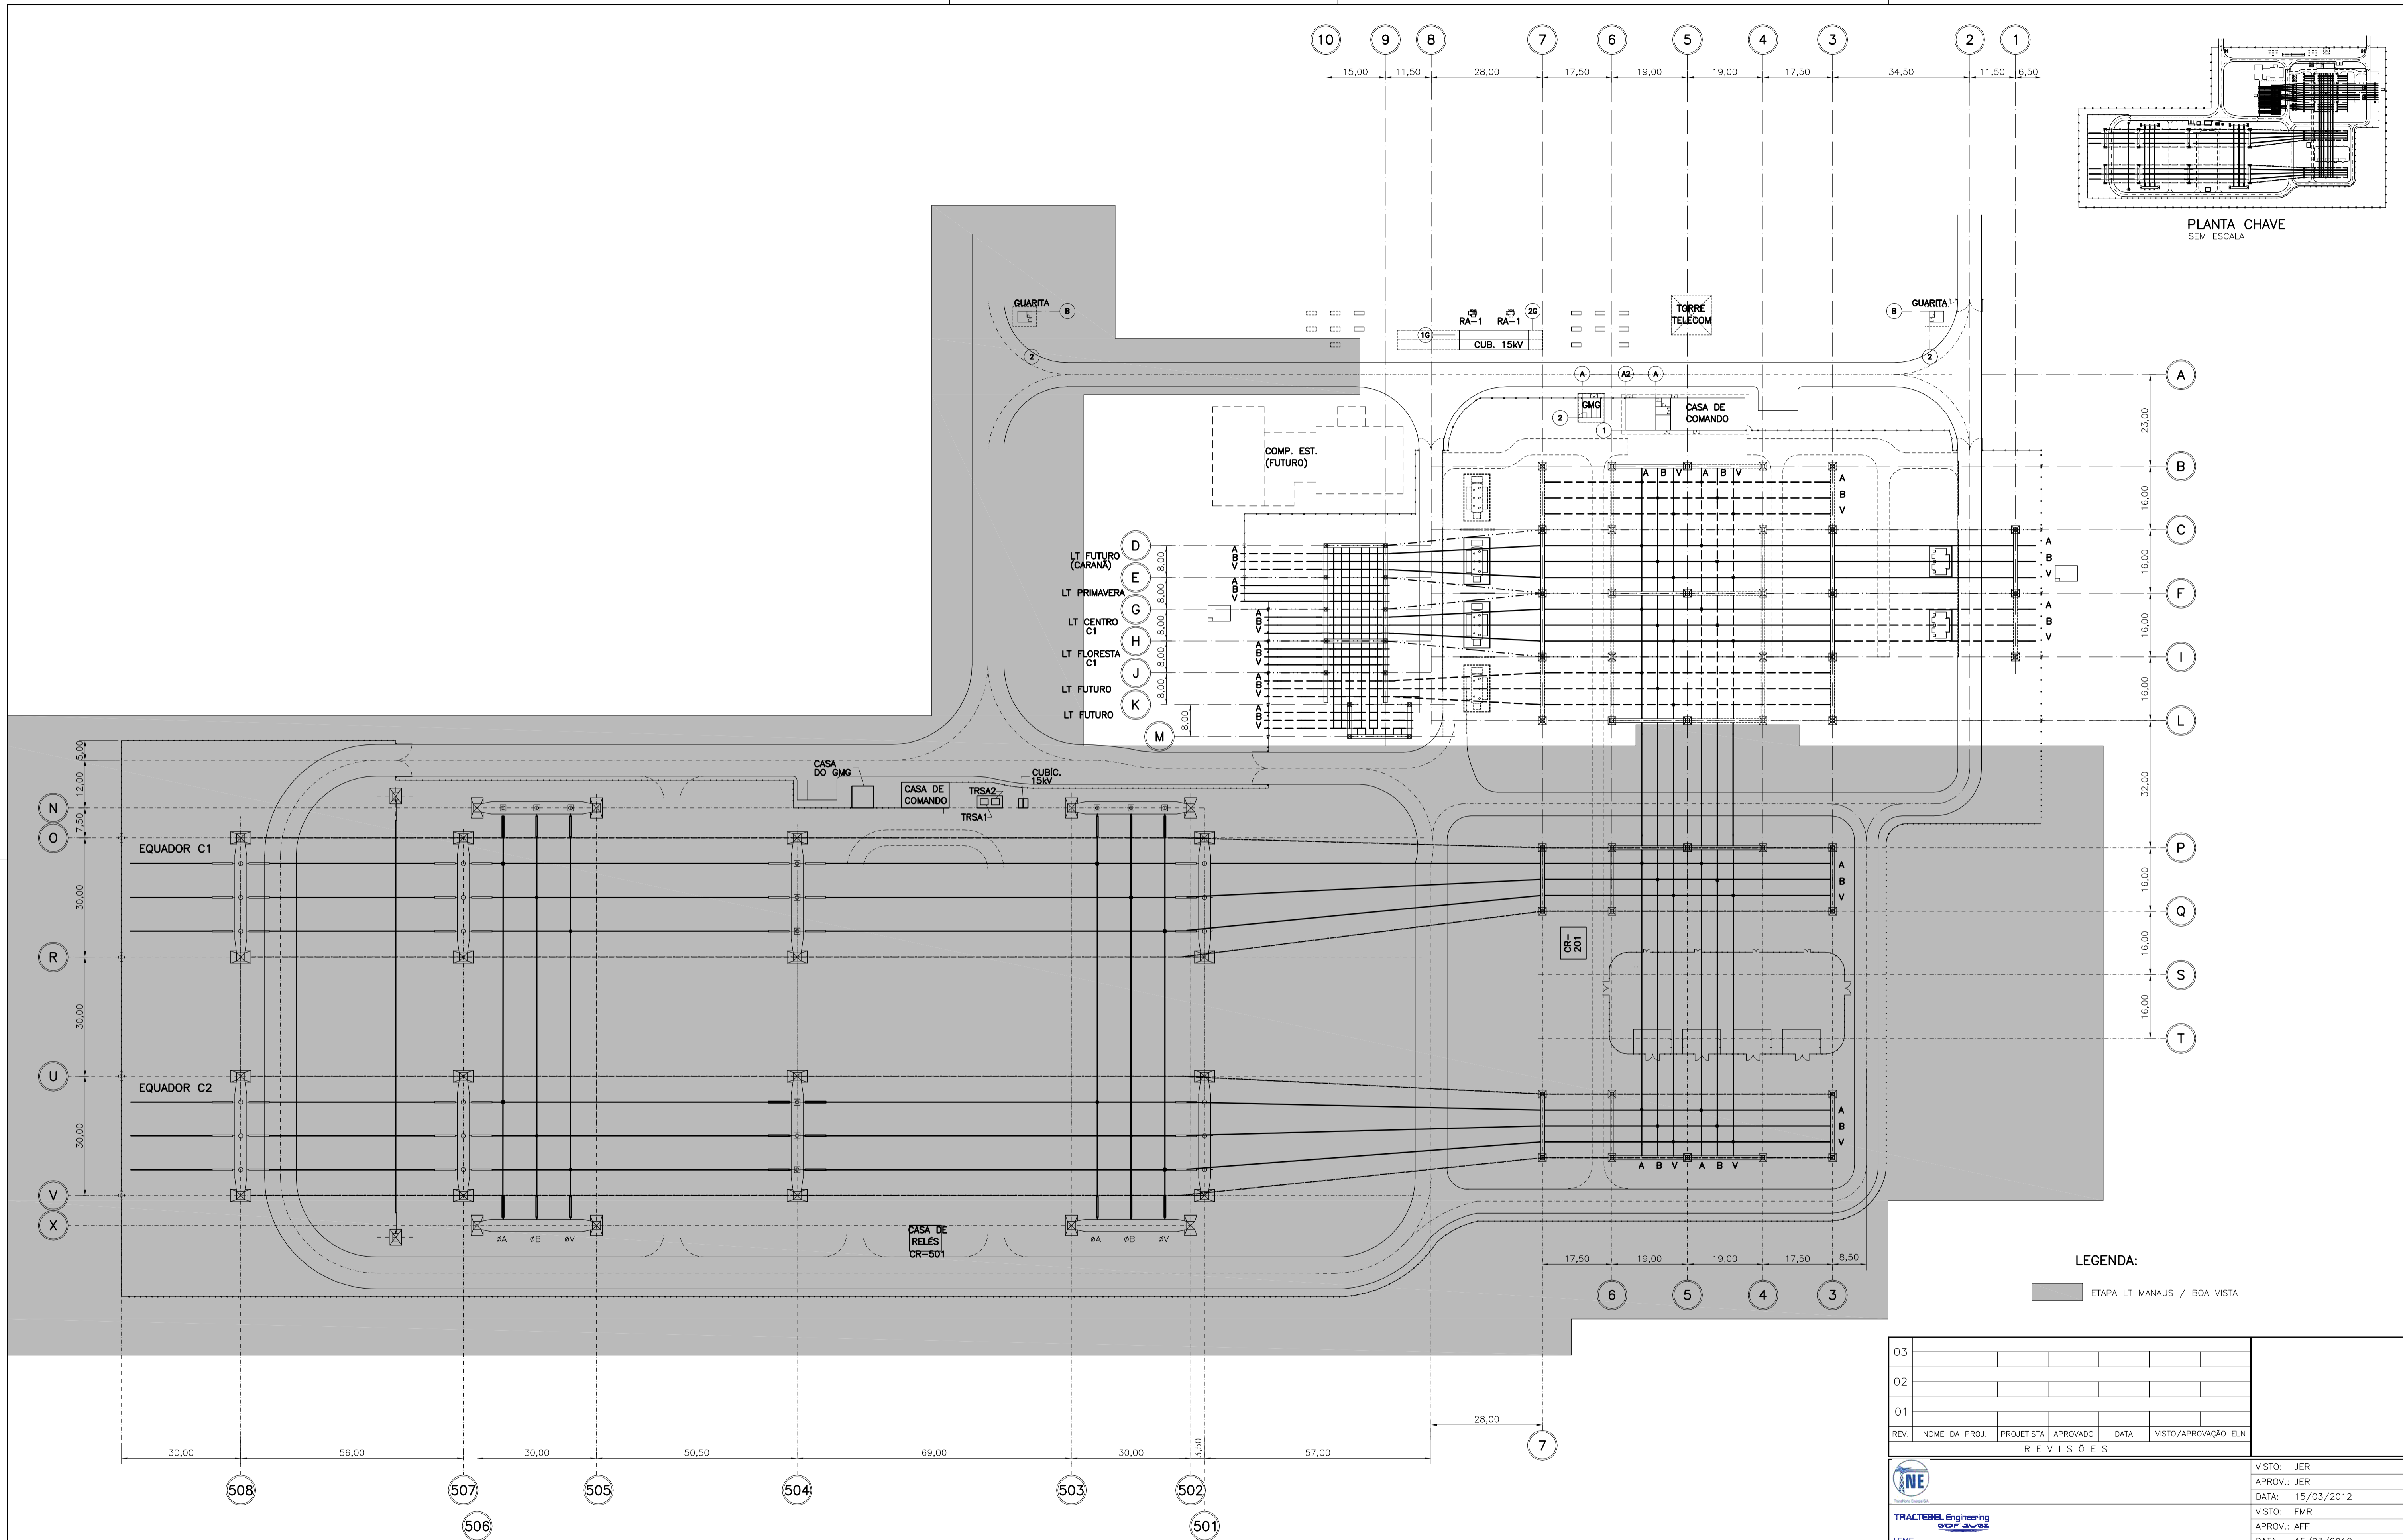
10 9 8 7 6 5 4 3 2 1

15,00 11,50 28,00 17,50 19,00 19,00 17,50 34,50 11,50 6,50

PLANTA CHAVE
SEM ESCALA

GUARITA B
2
RA-1 RA-1 2G
1G CUB. 15kV
TORRE TELECOM
GUARITA B
2

A A2 A
GMG
2 1
CASA DE COMANDO

COMP. EST. (FUTURO)

A B V A B V
A B V

LT FUTURO (CARANÃ) D
E
LT PRIMAVERA G
LT CENTRO C1 H
LT FLORESTA C1 J
LT FUTURO K
LT FUTURO M

8,00 8,00 8,00 8,00 8,00 8,00 8,00

A B V
A B V
A B V
A B V
A B V
A B V
A B V

A B V
A B V

A
B
C
F
I
L
P
Q
S
T

23,00 16,00 16,00 16,00 16,00 32,00 16,00 16,00 16,00

CASA DO GMG
CASA DE COMANDO
TRSA2
TRSA1
CUBIC. 15kV

N
O
R
U
V
X

5,00 12,00 7,50 30,00 30,00 30,00

EQUADOR C1
EQUADOR C2

A B V
A B V
A B V A B V

CR-201

øA øB øV
øA øB øV

CASA DE RELÉS CR-501

17,50 19,00 19,00 17,50 8,50
6 5 4 3

LEGENDA:
ETAPA LT MANAUS / BOA VISTA

30,00 56,00 30,00 50,50 69,00 30,00 3,50 57,00
28,00
7
508 507 505 504 503 502
506 501

| 03 | | | | | |
|---|---|---|---|---|---|
| 02 | | | | | |
| 01 | | | | | |
| REV. | NOME DA PROJ. | PROJETISTA | APROVADO | DATA | VISTO/APROVAÇÃO ELN |

R E V I S Õ E S

NE
TRACTEBEL Engineering
GDF SUEZ
LEME

VISTO: JER
APROV.: JER
DATA: 15/03/2012
VISTO: FMR
APROV.: AFF
DATA: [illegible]